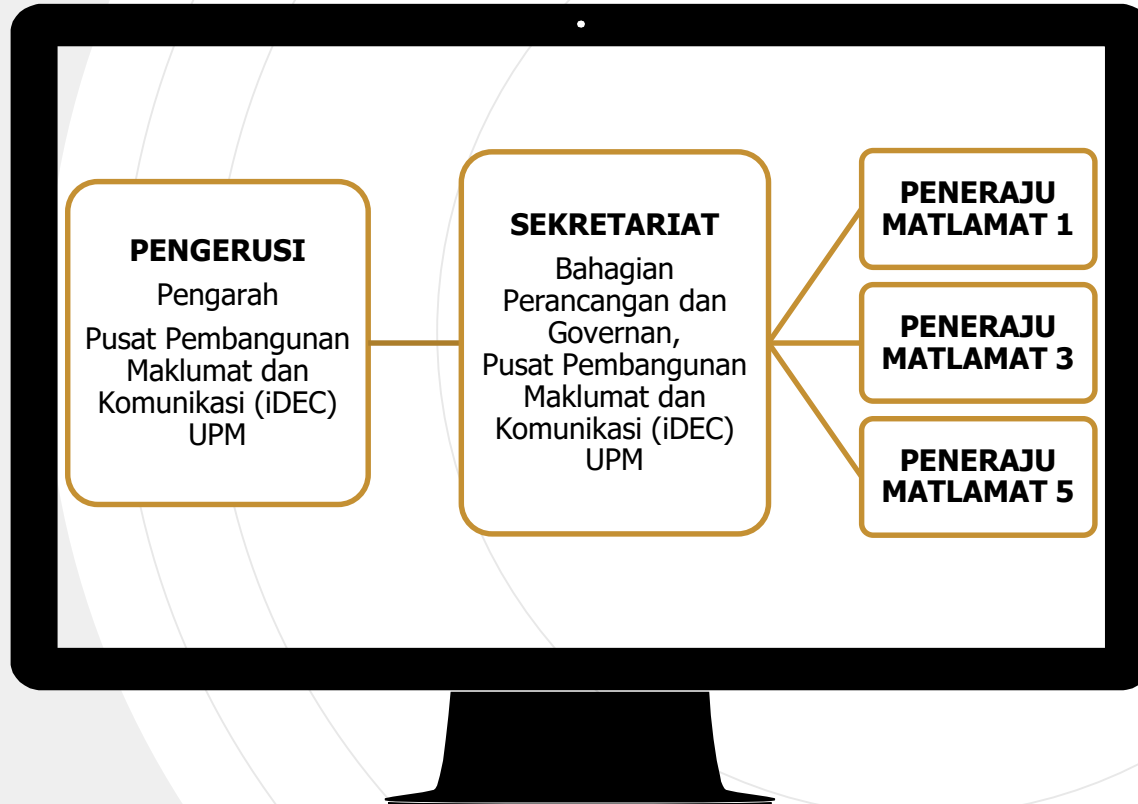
PENGERUSI

Pengarah

Pusat Pembangunan Maklumat dan Komunikasi (iDEC) UPM

SEKRETARIAT

Bahagian Perancangan dan Governan, Pusat Pembangunan Maklumat dan Komunikasi (iDEC) UPM

PENERAJU MATLAMAT 1

PENERAJU MATLAMAT 3

PENERAJU MATLAMAT 5